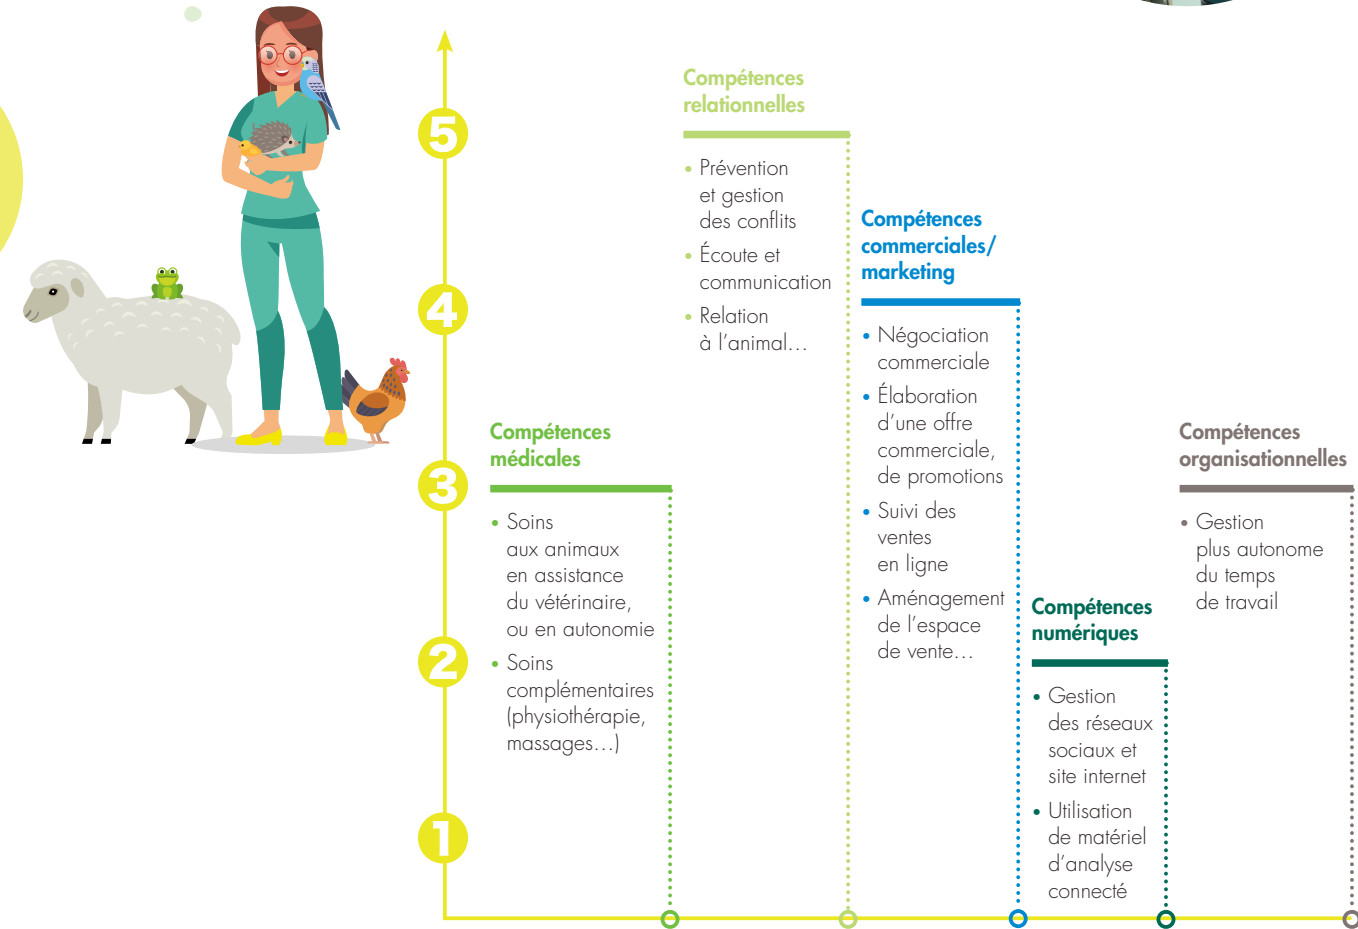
5
4
3
2
1

Compétences médicales

- Soins aux animaux en assistance du vétérinaire, ou en autonomie
- Soins complémentaires (physiothérapie, massages…)

Compétences relationnelles

- Prévention et gestion des conflits
- Écoute et communication
- Relation à l'animal…

Compétences commerciales/ marketing

- Négociation commerciale
- Élaboration d'une offre commerciale, de promotions
- Suivi des ventes en ligne
- Aménagement de l'espace de vente…

Compétences numériques

- Gestion des réseaux sociaux et site internet
- Utilisation de matériel d'analyse connecté

Compétences organisationnelles

- Gestion plus autonome du temps de travail